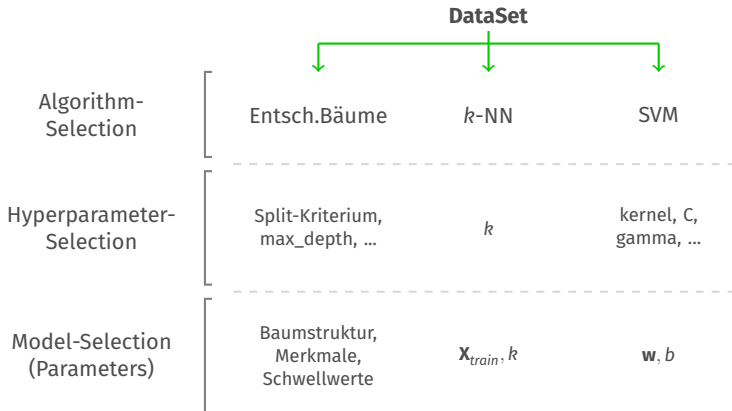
**DataSet**

| | | | |
|---|---|---|---|
| Algorithm-Selection | Entsch.Bäume | $k$-NN | SVM |
| Hyperparameter-Selection | Split-Kriterium, max_depth, ... | $k$ | kernel, C, gamma, ... |
| Model-Selection (Parameters) | Baumstruktur, Merkmale, Schwellwerte | $\mathbf{X}_{train}, k$ | $\mathbf{w}, b$ |